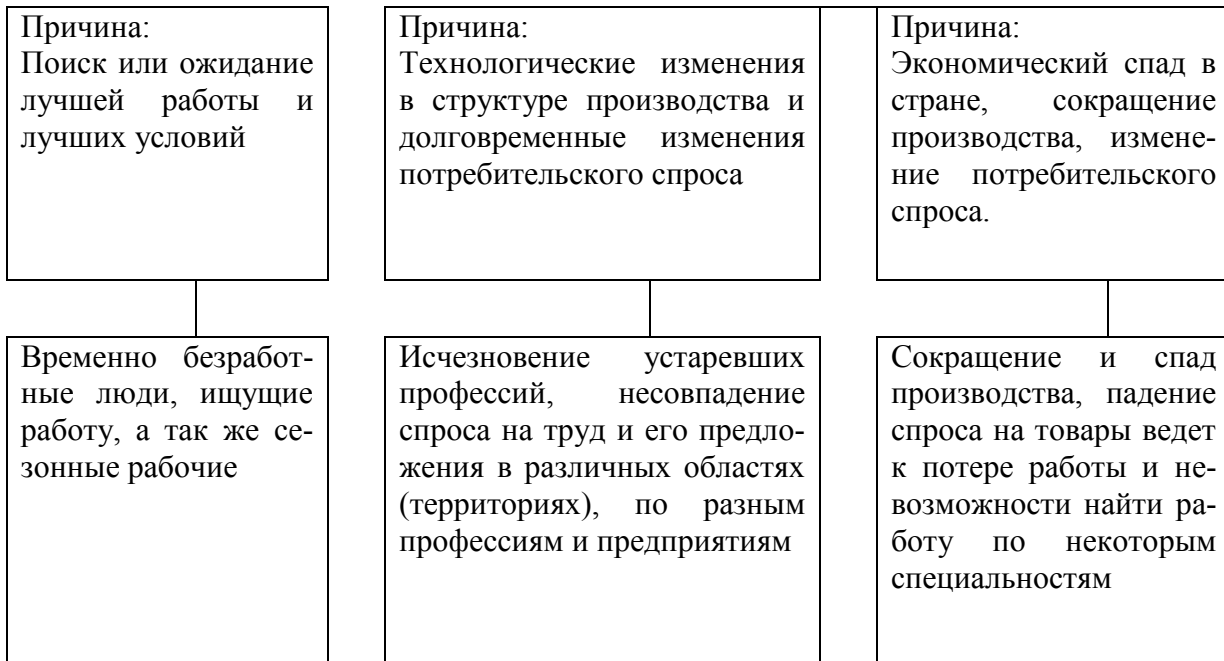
Причина:
Поиск или ожидание лучшей работы и лучших условий

Временно безработные люди, ищущие работу, а так же сезонные рабочие

Причина:
Технологические изменения в структуре производства и долговременные изменения потребительского спроса

Исчезновение устаревших профессий, несовпадение спроса на труд и его предложения в различных областях (территориях), по разным профессиям и предприятиям

Причина:
Экономический спад в стране, сокращение производства, изменение потребительского спроса.

Сокращение и спад производства, падение спроса на товары ведет к потере работы и невозможности найти работу по некоторым специальностям